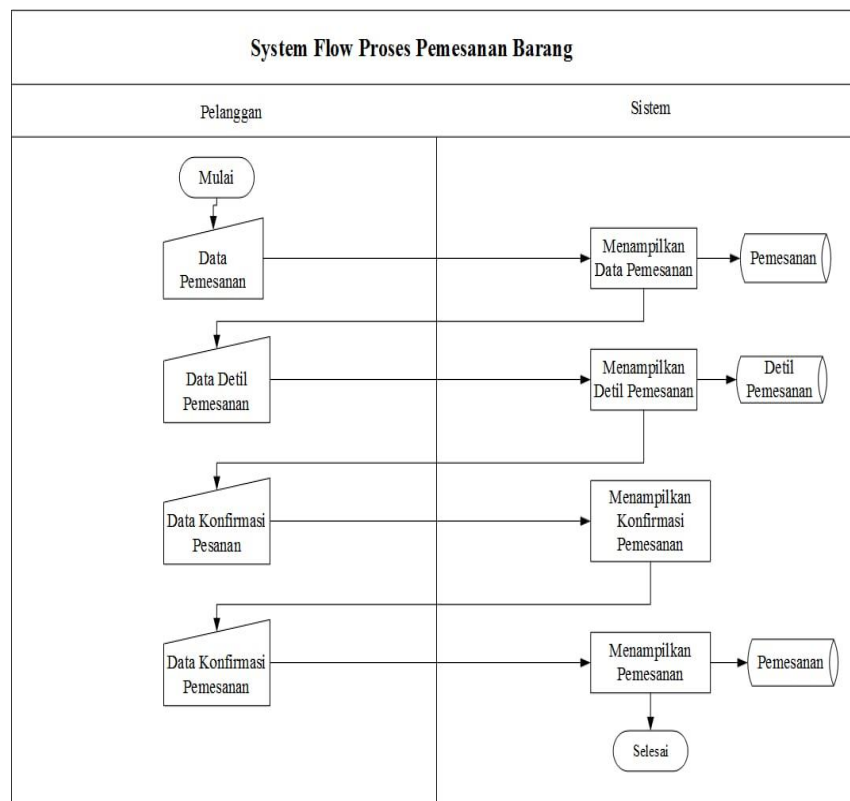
System Flow Proses Pemesanan Barang

Pelanggan

Sistem

Mulai

Data Pemesanan

Menampilkan Data Pemesanan

Pemesanan

Data Detil Pemesanan

Menampilkan Detil Pemesanan

Detil Pemesanan

Data Konfirmasi Pesanan

Menampilkan Konfirmasi Pemesanan

Data Konfirmasi Pemesanan

Menampilkan Pemesanan

Pemesanan

Selesai